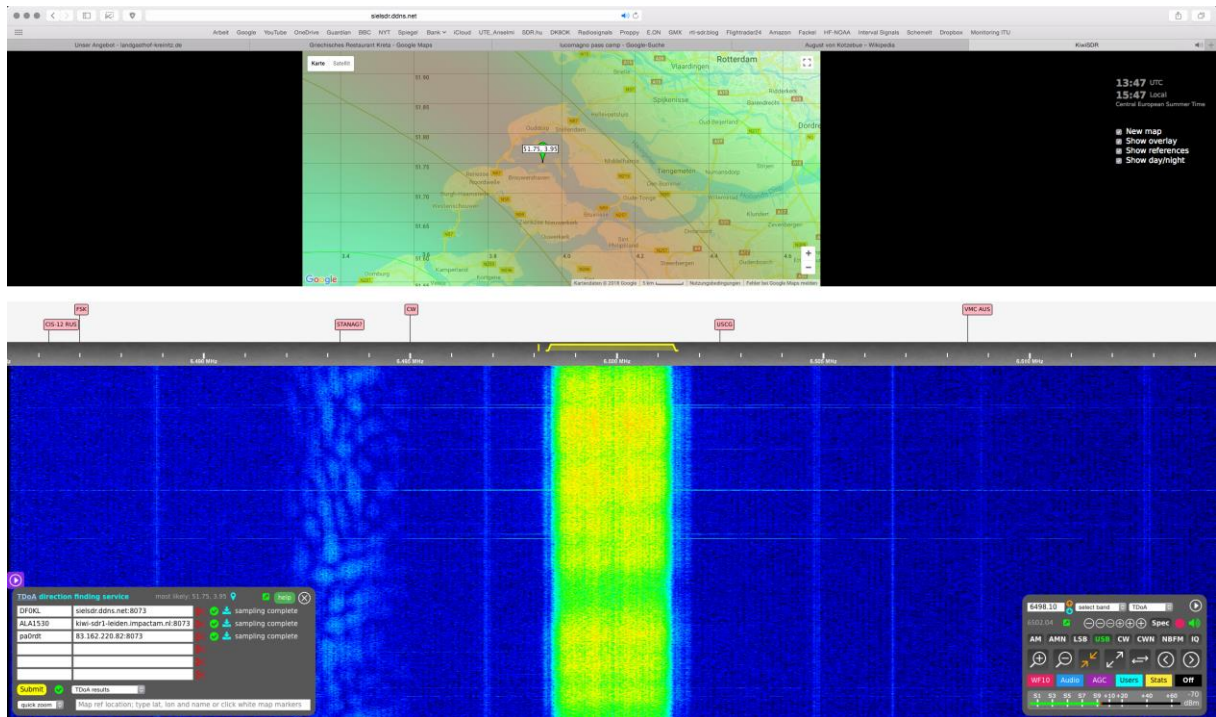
sielsdr.ddns.net

Arbeit Google YouTube OneDrive Guardian BBC NYT Spiegel Bank iCloud UTE_Anselmi SDR.hu DK8OK Radiosignals Proppy E.ON GMX rtl-sdr.blog Flightradar24 Amazon Fackel HF-NOAA Interval Signals Schemelt Dropbox Monitoring ITU

Unser Angebot - landgasthof-kreinitz.de | Griechisches Restaurant Kreta - Google Maps | lucomagno pass camp - Google-Suche | August von Kotzebue – Wikipedia | KiwiSDR

Karte Satellit

Rotterdam

Vlaardingen

Spijkenisse

Dordr

51.90

51.85

51.80

51.75

51.70

51.65

51.60

51.75, 3.95

Middelharnis

Goedereede

Ouddorp

Renesse

Zierikzee

Dirksland

Oude-Tonge

Klundert

Zevenbergen

Steenbergen

Kamperland

3.4

3.8

4.0

4.2

4.4

4.6

Google

Kartendaten © 2018 Google | 5 km | Nutzungsbedingungen | Fehler bei Google Maps melden

13:47 UTC
15:47 Local
Central European Summer Time

New map
Show overlay
Show references
Show day/night

FSK

CIS-12 RUS

STANAG?

CW

USCG

VMC AUS

6.480 MHz

6.490 MHz

6.500 MHz

6.520 MHz

6.540 MHz

TDoA direction finding service most likely: 51.75, 3.95 help

DF0KL sielsdr.ddns.net:8073 sampling complete
ALA1530 kiwi-sdr1-leiden.impactam.nl:8073 sampling complete
pa0rdt 83.162.220.82:8073 sampling complete

Submit TDoA results

quick zoom Map ref location; type lat, lon and name or click white map markers

6498.10 select band TDoA

6502.04 Spec

AM AMN LSB USB CW CWN NBFM IQ

WF10 Audio AGC Users Stats Off

S1 S3 S5 S7 S9 +10 +20 +40 +60 -70 dBm